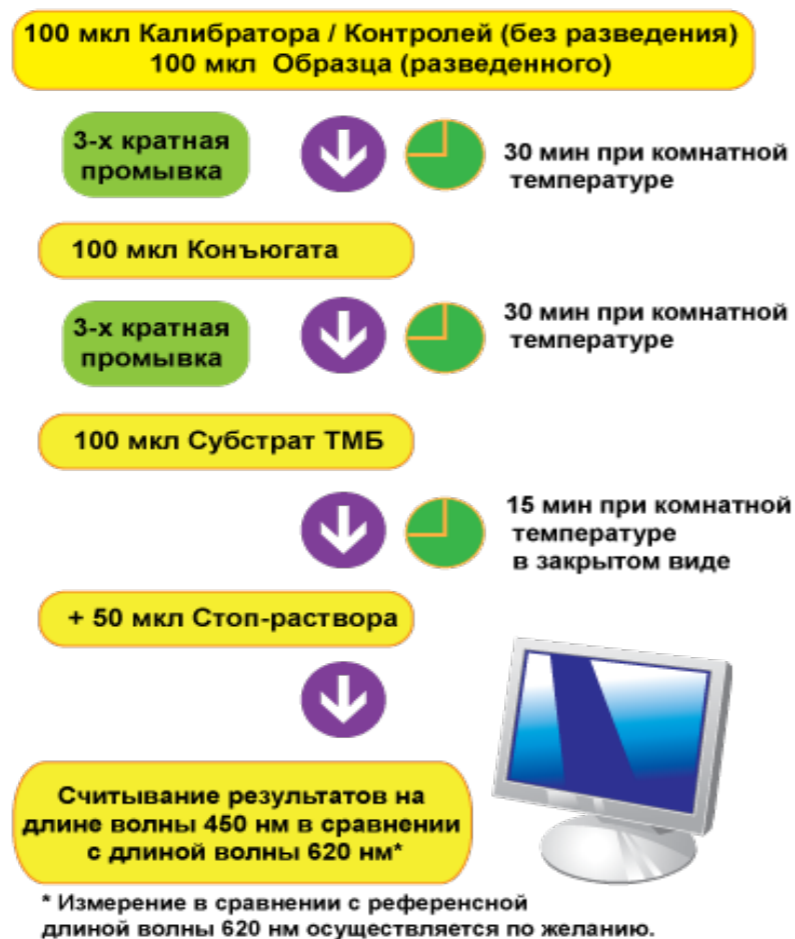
100 мкл Калибратора / Контролей (без разведения)
100 мкл Образца (разведенного)

3-х кратная промывка

30 мин при комнатной температуре

100 мкл Конъюгата

3-х кратная промывка

30 мин при комнатной температуре

100 мкл Субстрат ТМБ

15 мин при комнатной температуре в закрытом виде

+ 50 мкл Стоп-раствора

Считывание результатов на длине волны 450 нм в сравнении с длиной волны 620 нм*

* Измерение в сравнении с референсной длиной волны 620 нм осуществляется по желанию.